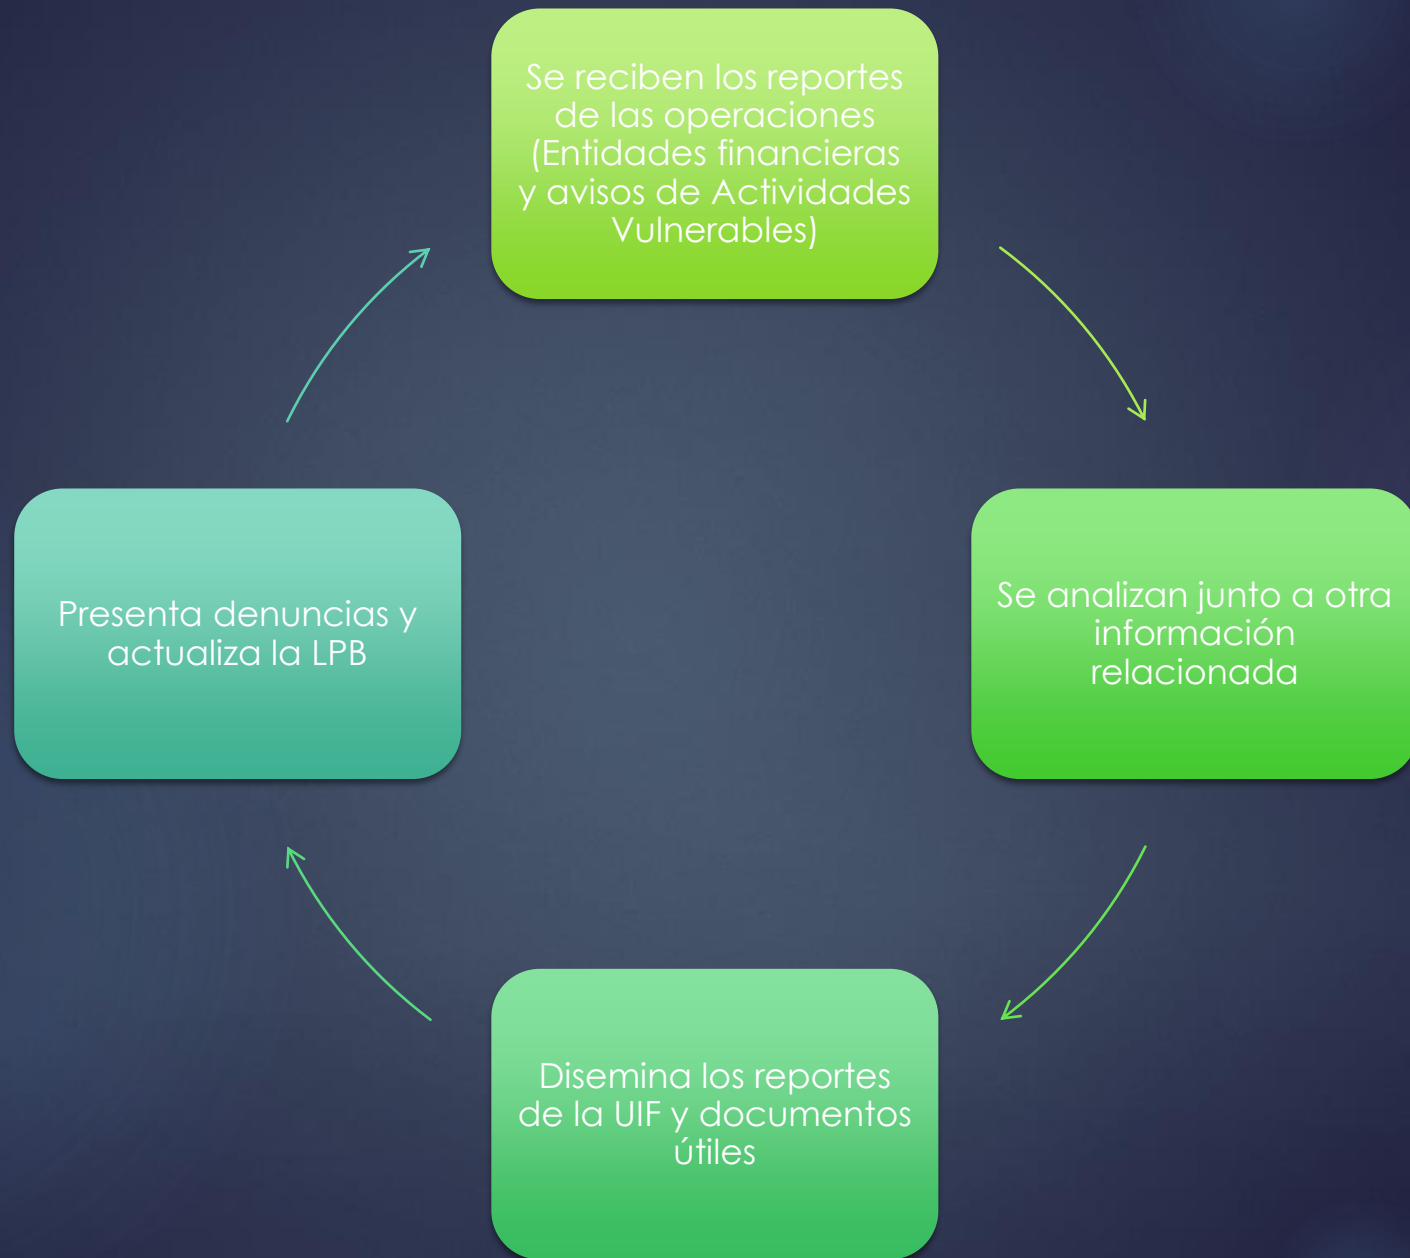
Se reciben los reportes de las operaciones (Entidades financieras y avisos de Actividades Vulnerables)

Se analizan junto a otra información relacionada

Disemina los reportes de la UIF y documentos útiles

Presenta denuncias y actualiza la LPB